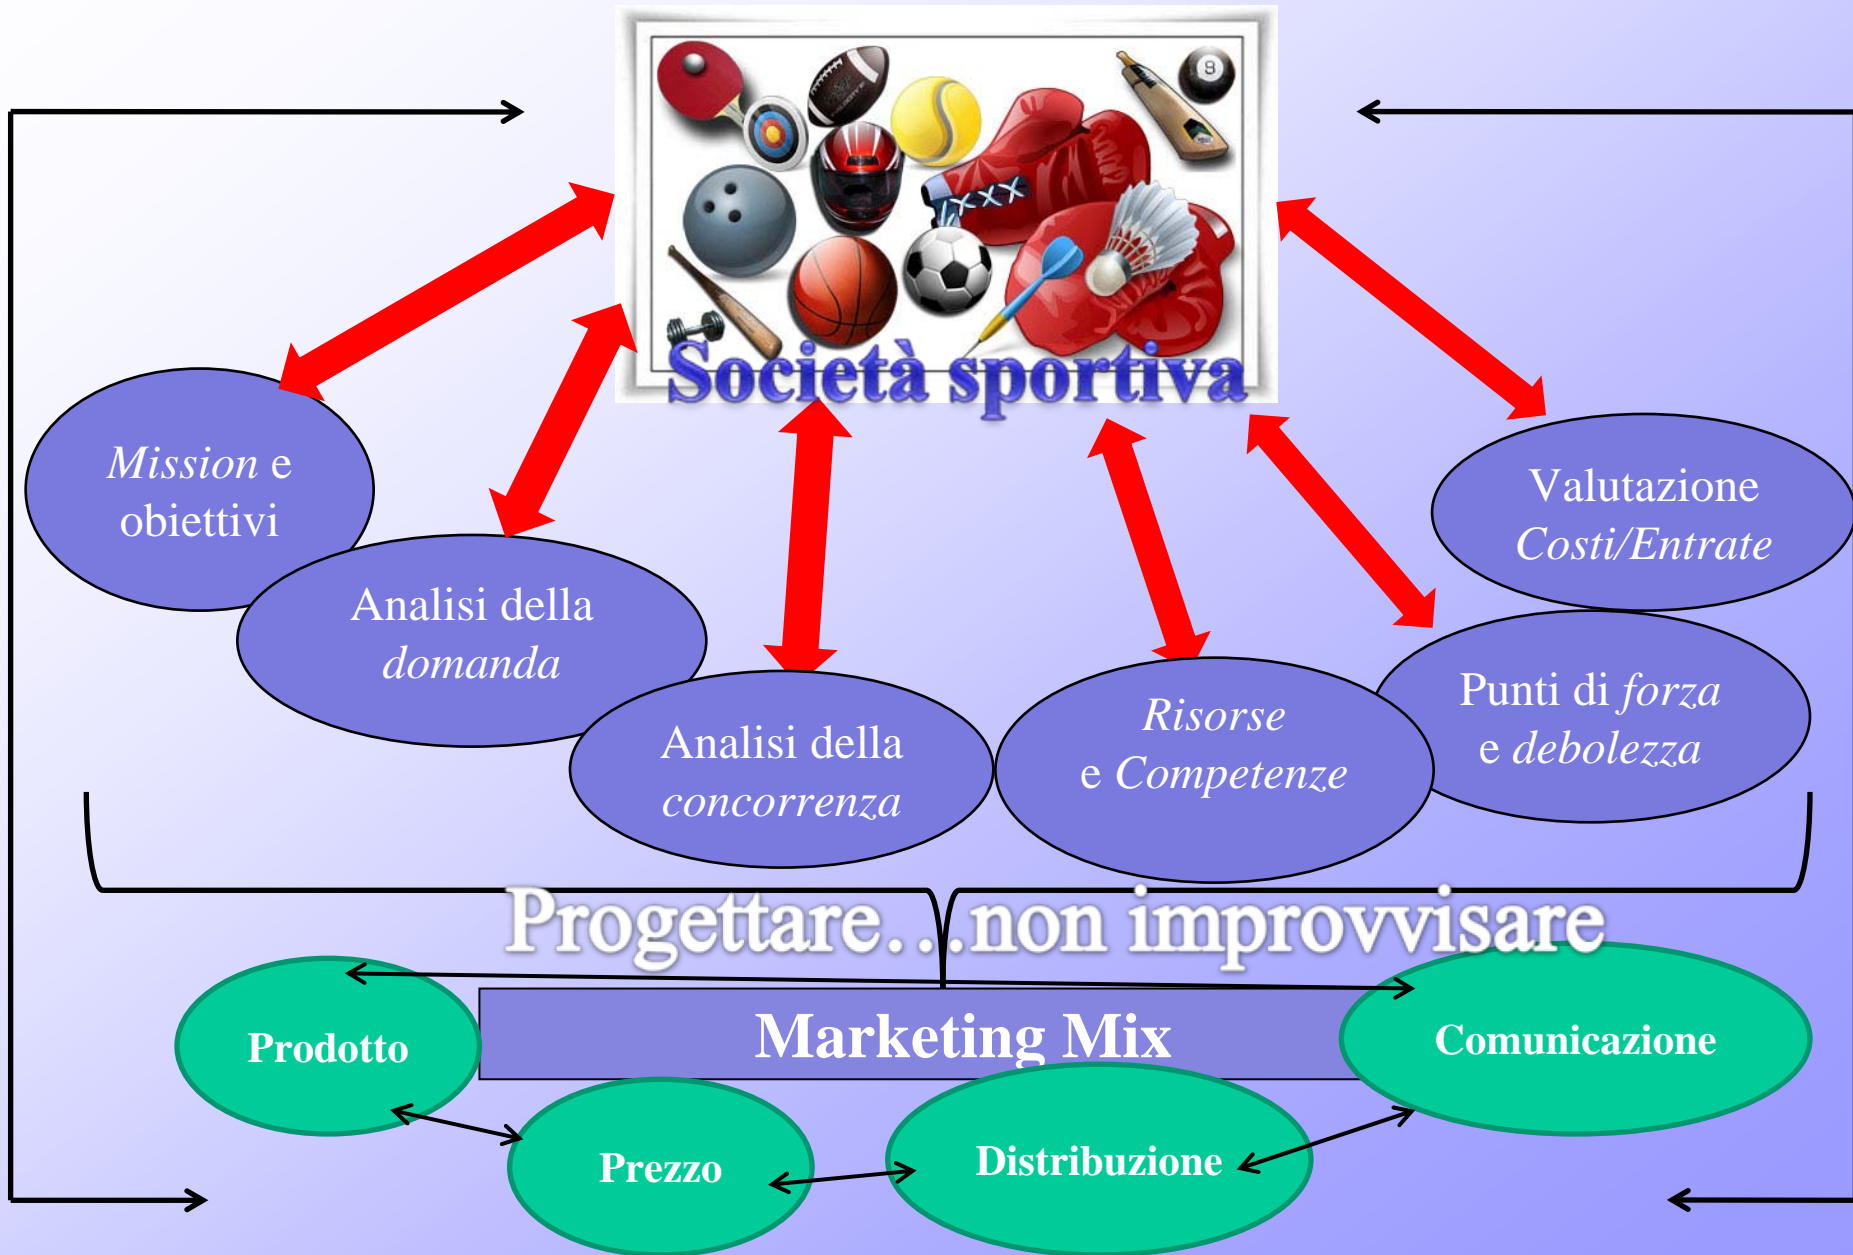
Società sportiva

Mission e obiettivi

Analisi della domanda

Analisi della concorrenza

Risorse e Competenze

Punti di forza e debolezza

Valutazione Costi/Entrate

Progettare…non improvvisare

Marketing Mix

Prodotto

Prezzo

Distribuzione

Comunicazione